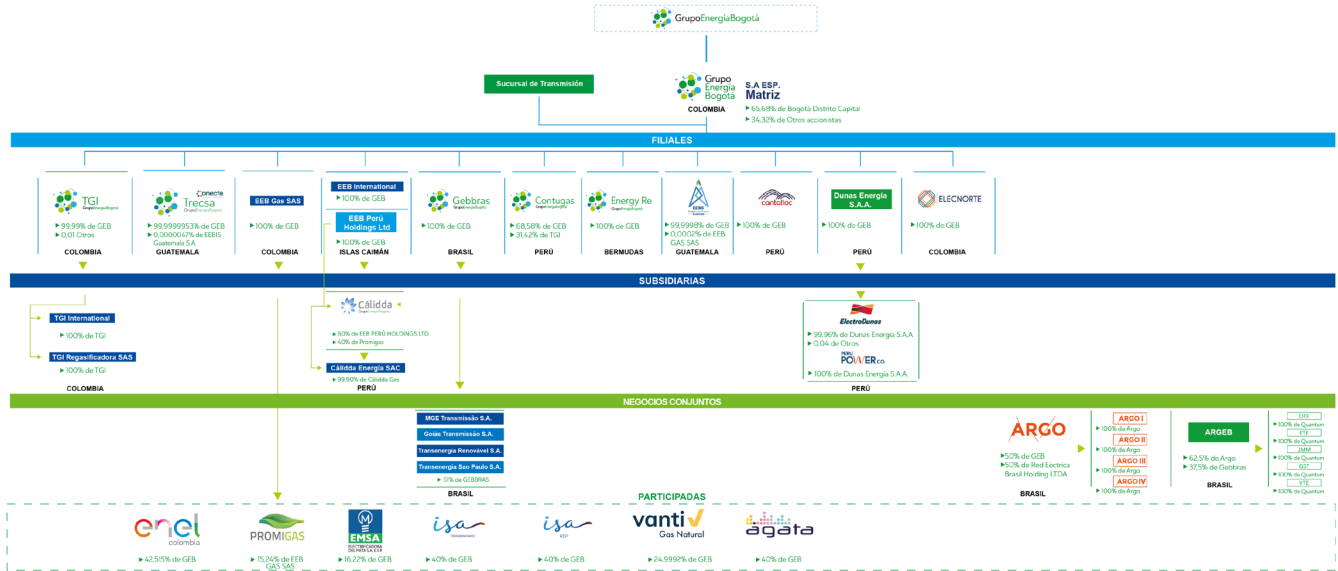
GrupoEnergiaBogotá

Sucursal de Transmisión

Grupo Energía Bogotá S.A ESP. Matriz
COLOMBIA
65,68% de Bogotá Distrito Capital
34,32% de Otros accionistas

FILIALES

TGI
99,99% de GEB
0,01 Otros
COLOMBIA

Conecta Trecsa
99,9999953% de GEB
0,0000047% de EEBIS Guatemala S.A
GUATEMALA

EEB Gas SAS
100% de GEB
COLOMBIA

EEB International
100% de GEB
EEB Perú Holdings Ltd
100% de GEB
ISLAS CAIMÁN

Gebbras
100% de GEB
BRASIL

Contugas
68,58% de GEB
31,42% de TGI
PERÚ

Energy Re
100% de GEB
BERMUDAS

EEBIS
99,9998% de GEB
0,0002% de EEB GAS SAS
GUATEMALA

cantalloc
100% de GEB
PERÚ

Dunas Energía S.A.A.
100% de GEB
PERÚ

ELECNORTE
100% de GEB
COLOMBIA

SUBSIDIARIAS

TGI International
100% de TGI
TGI Regasificadora SAS
100% de TGI
COLOMBIA

Cálidda
60% de EEB PERÚ HOLDINGS LTD
40% de Promigas
Cálidda Energía SAC
99,90% de Cálidda Gas
PERÚ

ElectroDunas
99,96% de Dunas Energía S.A.A.
0,04 de Otros
PERU POWER co.
100% de Dunas Energía S.A.A.
PERÚ

NEGOCIOS CONJUNTOS

MGE Transmissão S.A.
Goias Transmissão S.A.
Transenergia Renovável S.A.
Transenergia Sao Paulo S.A.
51% de GEBBRAS
BRASIL

ARGO
50% de GEB
50% de Red Eléctrica Brasil Holding LTDA
BRASIL

ARGO I
100% de Argo
ARGO II
100% de Argo
ARGO III
100% de Argo
ARGO IV
100% de Argo

ARGEB
62,5% de Argo
37,5% de Gebbras
BRASIL

CTT
100% de Quantum
ETX
100% de Quantum
JMM
100% de Quantum
GST
100% de Quantum
VTE
100% de Quantum

PARTICIPADAS

enel colombia
42,515% de GEB

PROMIGAS
15,24% de EEB GAS SAS

EMSA
16,22% de GEB

isa
40% de GEB

isa REP
40% de GEB

vanti Gas Natural
24,9992% de GEB

ágata
40% de GEB